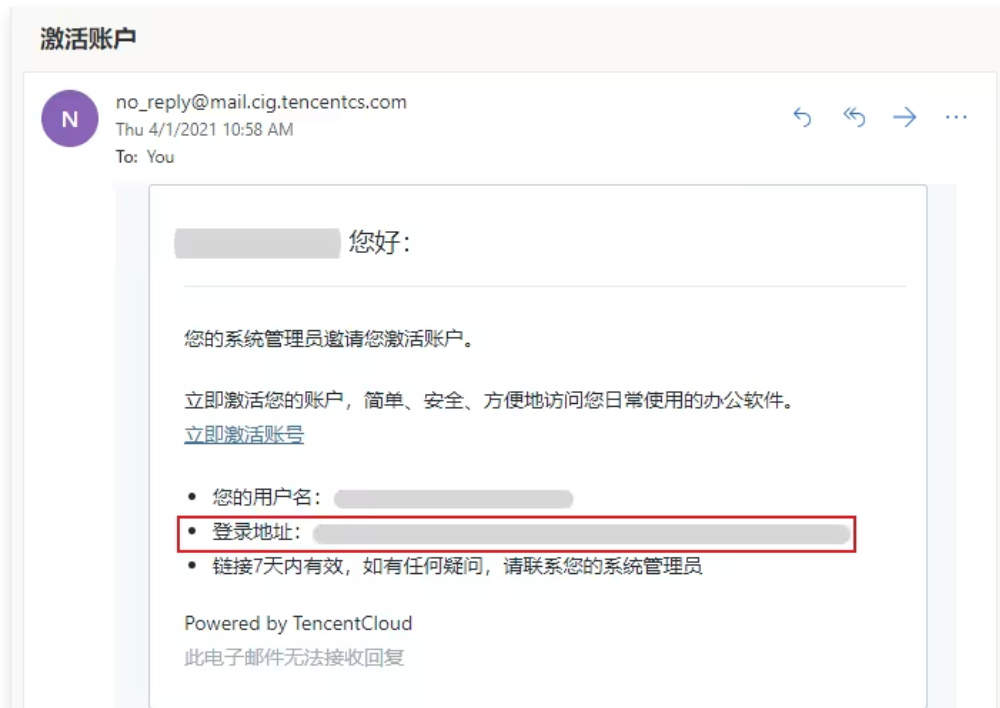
激活账户

N

no_reply@mail.cig.tencentcs.com
Thu 4/1/2021 10:58 AM
To: You

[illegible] 您好：

您的系统管理员邀请您激活账户。

立即激活您的账户，简单、安全、方便地访问您日常使用的办公软件。
立即激活账号

- 您的用户名：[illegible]
- 登录地址：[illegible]
- 链接7天内有效，如有任何疑问，请联系您的系统管理员

Powered by TencentCloud
此电子邮件无法接收回复